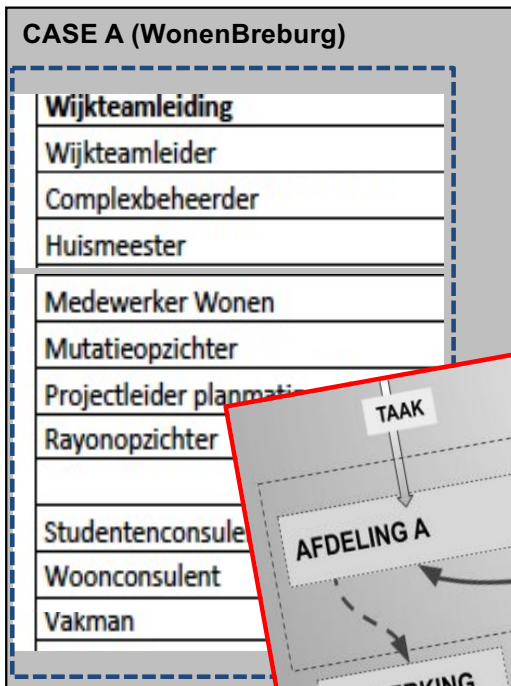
CASE A (WonenBreburg)

Wijkteamleiding
Wijkteamleider
Complexbeheerder
Huismeester

Medewerker Wonen
Mutatieopzichter
Projectleider planmati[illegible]
Rayonopzichter

Studentenconsule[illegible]
Woonconsulent
Vakman

TAAK

AFDELING A

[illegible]RKING